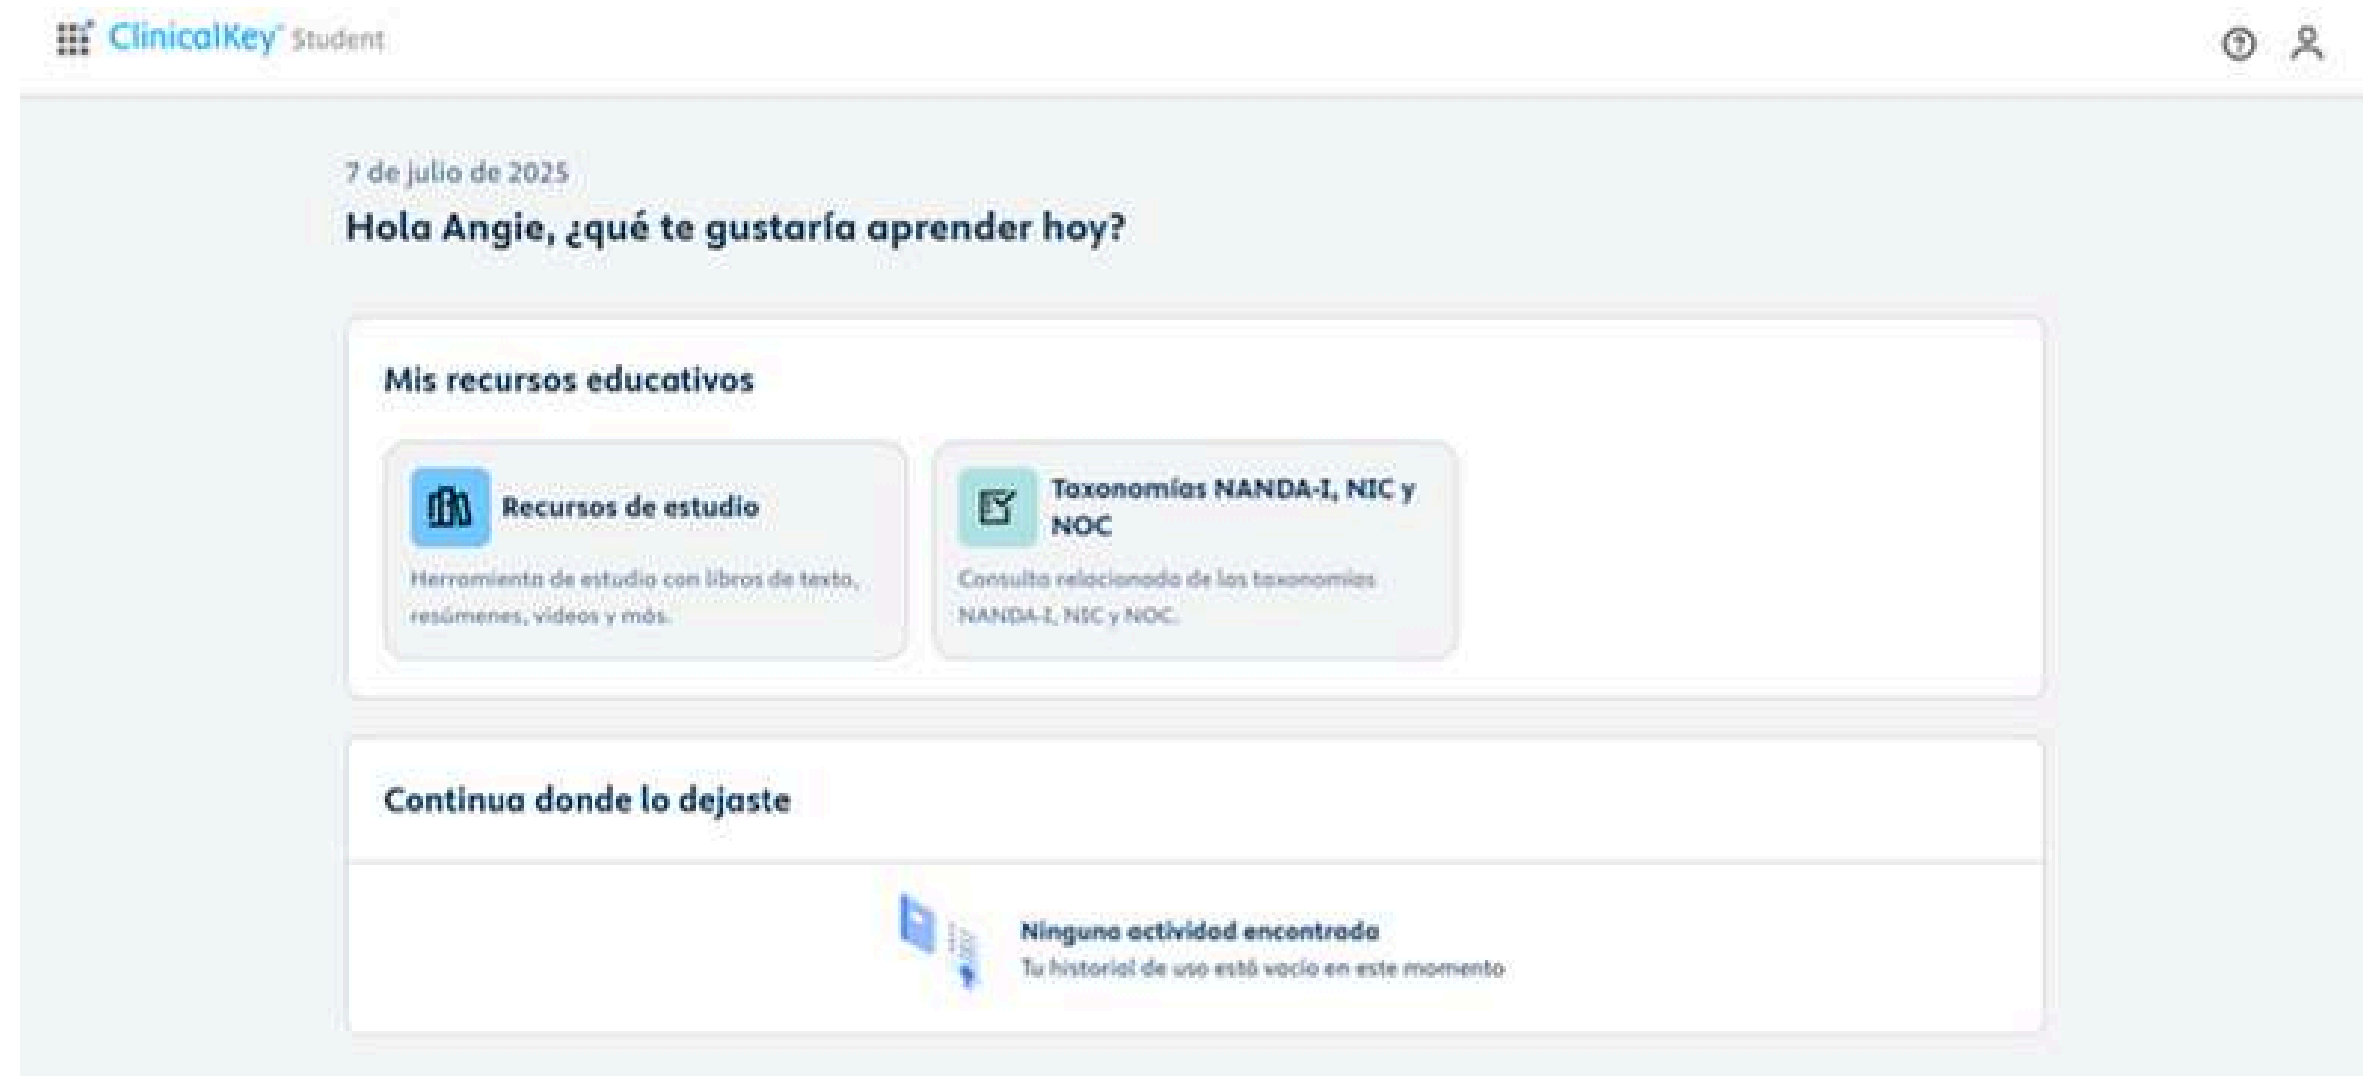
ClinicalKey Student

7 de julio de 2025

Hola Angie, ¿qué te gustaría aprender hoy?

Mis recursos educativos

Recursos de estudio

Herramienta de estudio con libros de texto, resúmenes, videos y más.

Taxonomías NANDA-I, NIC y NOC

Consulta relacionado de las taxonomías NANDA-I, NIC y NOC.

Continua donde lo dejaste

Ninguna actividad encontrada

Tu historial de uso está vacío en este momento